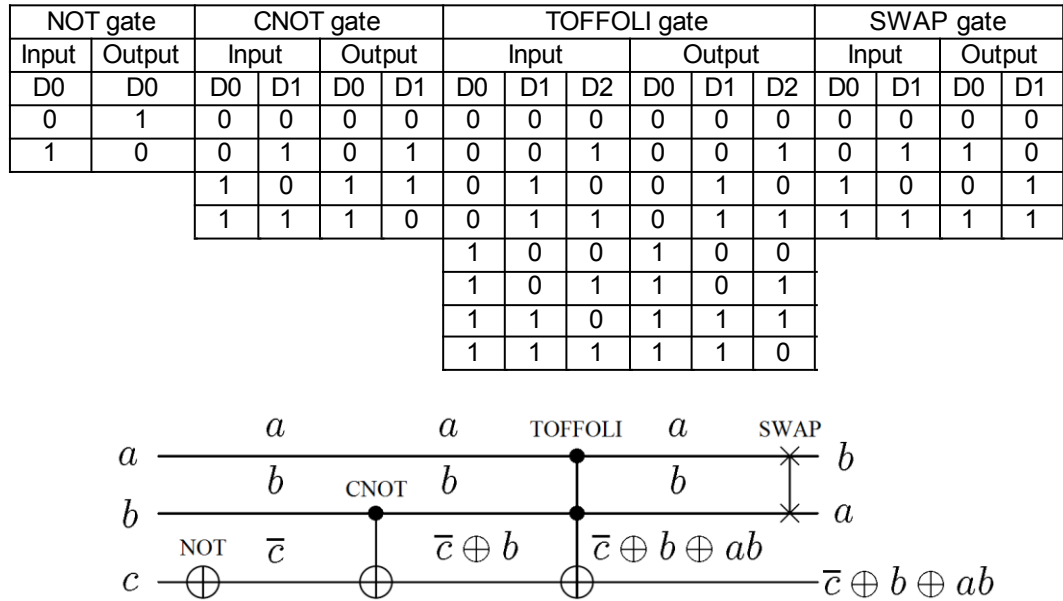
| NOT gate | | CNOT gate | | | | TOFFOLI gate | | | | | | SWAP gate | | | |
|---|---|---|---|---|---|---|---|---|---|---|---|---|---|---|---|
| Input | Output | Input | | Output | | Input | | | Output | | | Input | | Output | |
| D0 | D0 | D0 | D1 | D0 | D1 | D0 | D1 | D2 | D0 | D1 | D2 | D0 | D1 | D0 | D1 |
| 0 | 1 | 0 | 0 | 0 | 0 | 0 | 0 | 0 | 0 | 0 | 0 | 0 | 0 | 0 | 0 |
| 1 | 0 | 0 | 1 | 0 | 1 | 0 | 0 | 1 | 0 | 0 | 1 | 0 | 1 | 1 | 0 |
| | | 1 | 0 | 1 | 1 | 0 | 1 | 0 | 0 | 1 | 0 | 1 | 0 | 0 | 1 |
| | | 1 | 1 | 1 | 0 | 0 | 1 | 1 | 0 | 1 | 1 | 1 | 1 | 1 | 1 |
| | | | | | | 1 | 0 | 0 | 1 | 0 | 0 | | | | |
| | | | | | | 1 | 0 | 1 | 1 | 0 | 1 | | | | |
| | | | | | | 1 | 1 | 0 | 1 | 1 | 1 | | | | |
| | | | | | | 1 | 1 | 1 | 1 | 1 | 0 | | | | |

$a$ $a$ TOFFOLI $a$ SWAP
$a$ $b$
$b$ CNOT $b$ $b$
$b$ $a$
NOT $\overline{c}$ $\overline{c} \oplus b$ $\overline{c} \oplus b \oplus ab$
$c$ $\overline{c} \oplus b \oplus ab$